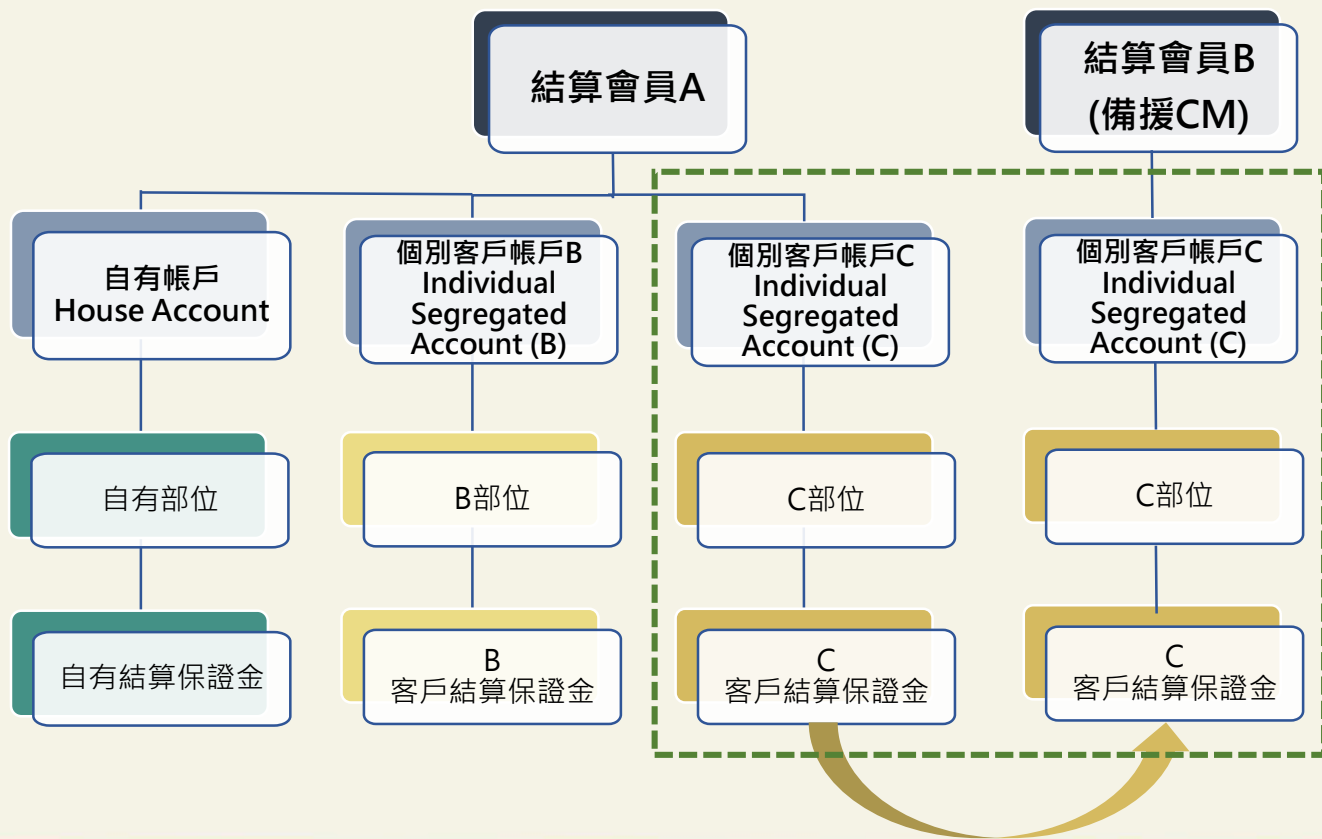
結算會員A

結算會員B
(備援CM)

自有帳戶
House Account

個別客戶帳戶B
Individual Segregated Account (B)

個別客戶帳戶C
Individual Segregated Account (C)

個別客戶帳戶C
Individual Segregated Account (C)

自有部位

B部位

C部位

C部位

自有結算保證金

B
客戶結算保證金

C
客戶結算保證金

C
客戶結算保證金